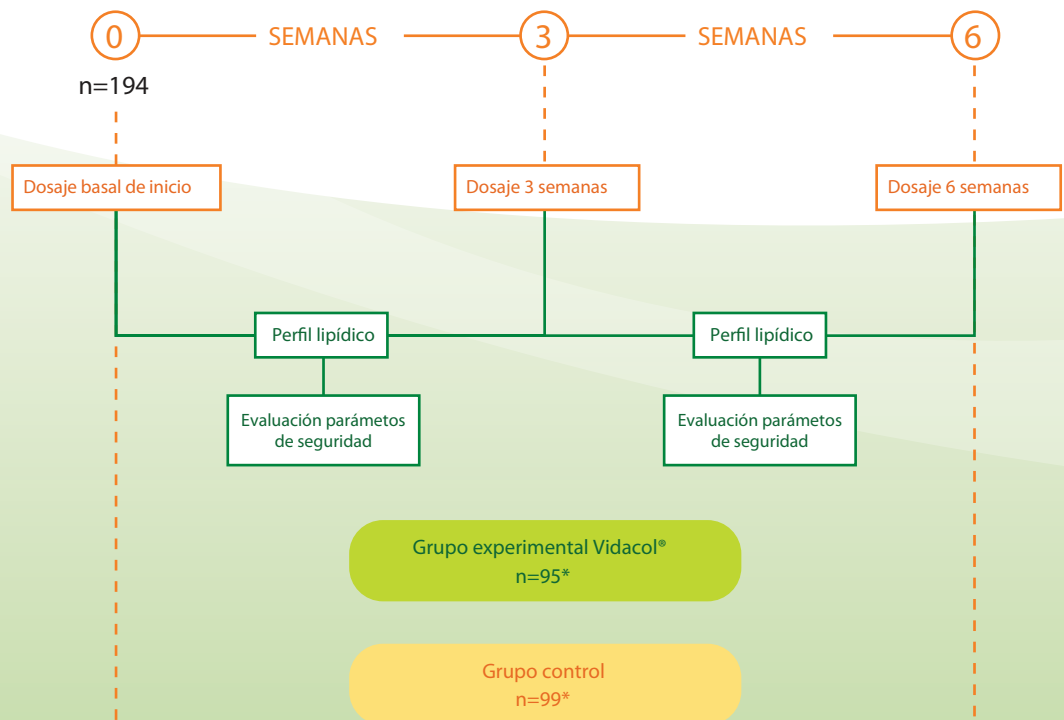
0 SEMANAS 3 SEMANAS 6

n=194

Dosaje basal de inicio

Dosaje 3 semanas

Dosaje 6 semanas

Perfil lipídico

Perfil lipídico

Evaluación parámetros de seguridad

Evaluación parámetros de seguridad

Grupo experimental Vidacol®
n=95*

Grupo control
n=99*